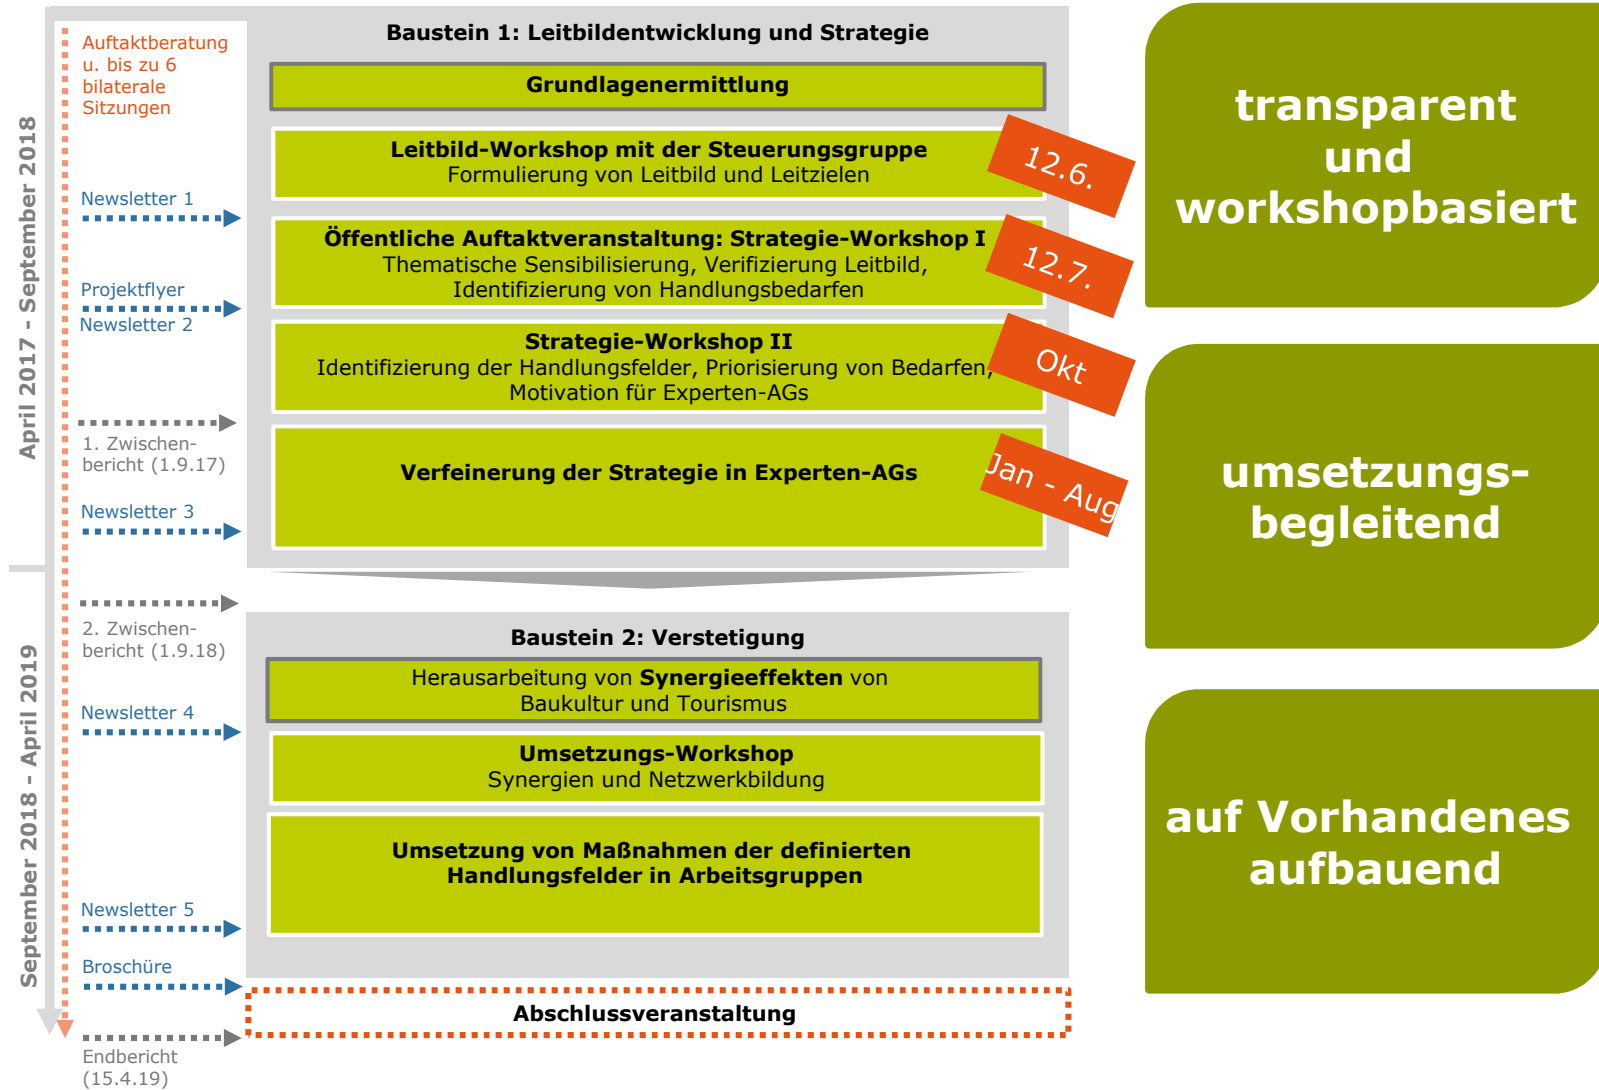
April 2017 - September 2018

Auftaktberatung u. bis zu 6 bilaterale Sitzungen

Newsletter 1

Projektflyer
Newsletter 2

1. Zwischenbericht (1.9.17)

Newsletter 3

Baustein 1: Leitbildentwicklung und Strategie

Grundlagenermittlung

Leitbild-Workshop mit der Steuerungsgruppe
Formulierung von Leitbild und Leitzielen

12.6.

Öffentliche Auftaktveranstaltung: Strategie-Workshop I
Thematische Sensibilisierung, Verifizierung Leitbild, Identifizierung von Handlungsbedarfen

12.7.

Strategie-Workshop II
Identifizierung der Handlungsfelder, Priorisierung von Bedarfen, Motivation für Experten-AGs

Okt

Verfeinerung der Strategie in Experten-AGs

Jan - Aug

transparent und workshopbasiert

umsetzungsbegleitend

September 2018 - April 2019

2. Zwischenbericht (1.9.18)

Newsletter 4

Newsletter 5

Broschüre

Endbericht (15.4.19)

Baustein 2: Verstetigung

Herausarbeitung von **Synergieeffekten** von Baukultur und Tourismus

Umsetzungs-Workshop
Synergien und Netzwerkbildung

Umsetzung von Maßnahmen der definierten Handlungsfelder in Arbeitsgruppen

Abschlussveranstaltung

auf Vorhandenes aufbauend